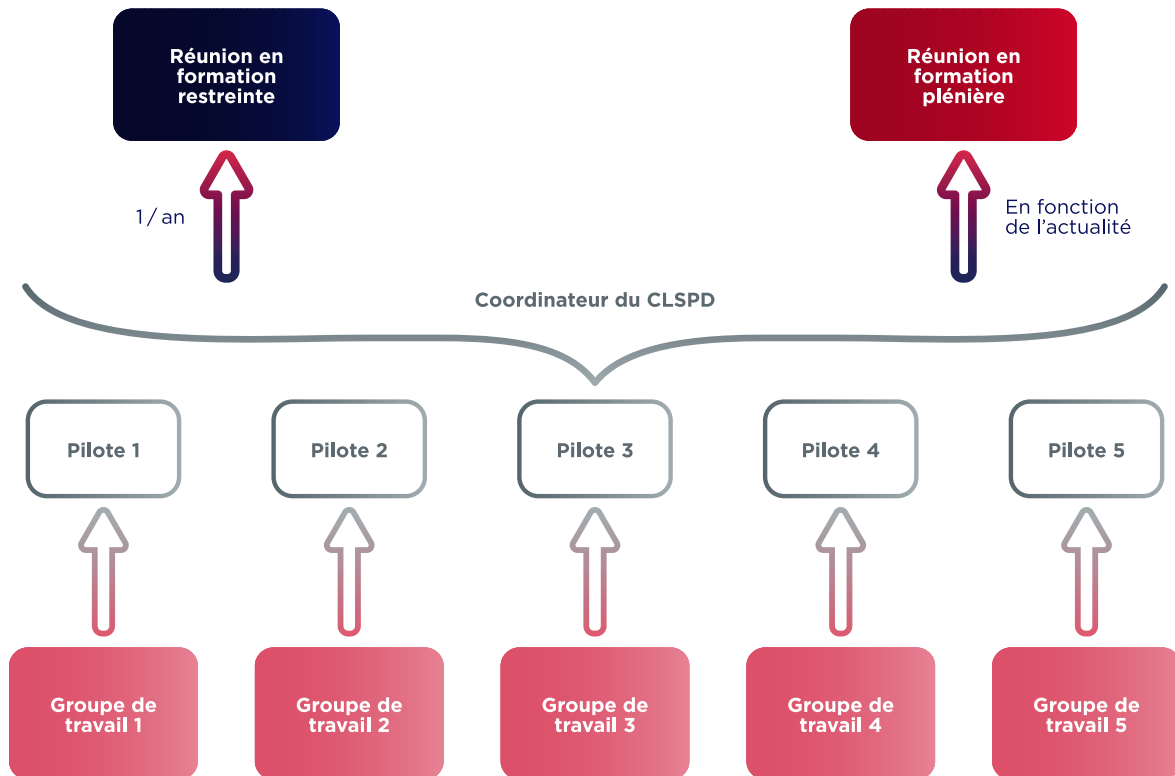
Réunion en formation restreinte

Réunion en formation plénière

1 / an

En fonction de l'actualité

Coordinateur du CLSPD

Pilote 1

Pilote 2

Pilote 3

Pilote 4

Pilote 5

Groupe de travail 1

Groupe de travail 2

Groupe de travail 3

Groupe de travail 4

Groupe de travail 5